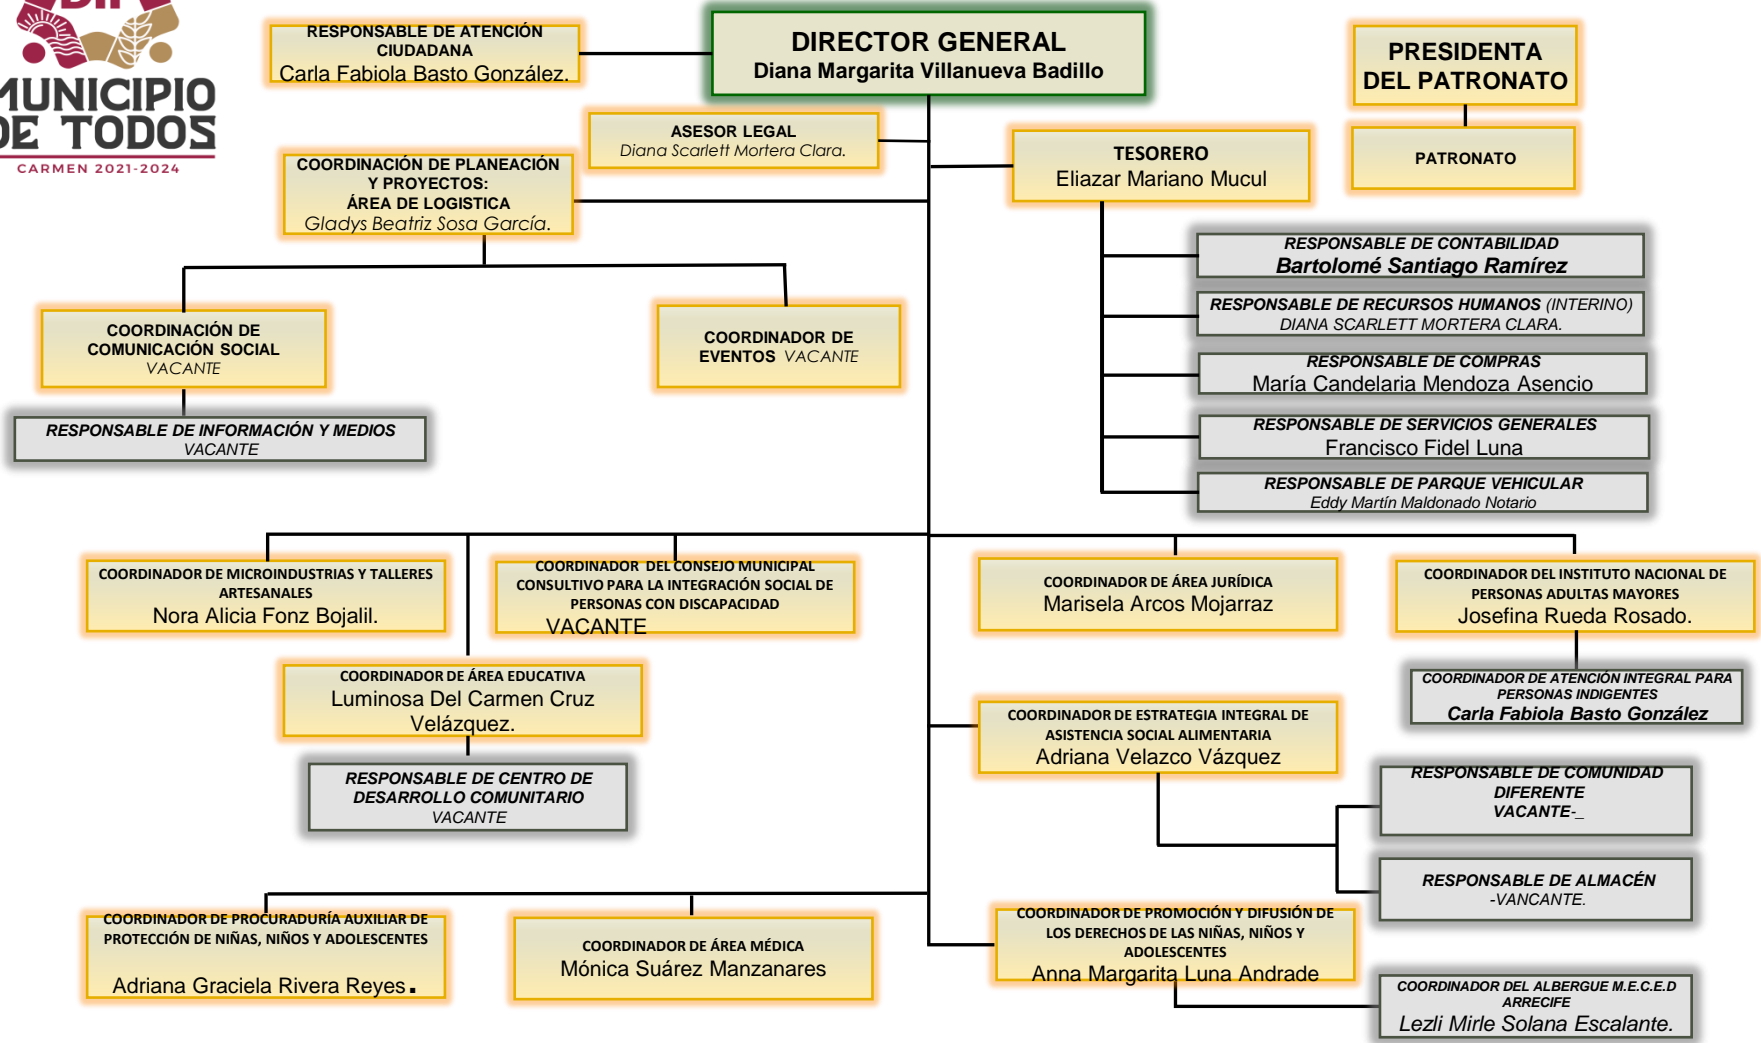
DIF
MUNICIPIO DE TODOS
CARMEN 2021-2024

RESPONSABLE DE ATENCIÓN CIUDADANA
Carla Fabiola Basto González.

DIRECTOR GENERAL
Diana Margarita Villanueva Badillo

PRESIDENTA DEL PATRONATO

PATRONATO

ASESOR LEGAL
Diana Scarlett Mortera Clara.

COORDINACIÓN DE PLANEACIÓN Y PROYECTOS:
ÁREA DE LOGISTICA
Gladys Beatriz Sosa García.

TESORERO
Eliazar Mariano Mucul

RESPONSABLE DE CONTABILIDAD
Bartolomé Santiago Ramírez

RESPONSABLE DE RECURSOS HUMANOS (INTERINO)
DIANA SCARLETT MORTERA CLARA.

RESPONSABLE DE COMPRAS
María Candelaria Mendoza Asencio

RESPONSABLE DE SERVICIOS GENERALES
Francisco Fidel Luna

RESPONSABLE DE PARQUE VEHICULAR
Eddy Martín Maldonado Notario

COORDINACIÓN DE COMUNICACIÓN SOCIAL
VACANTE

RESPONSABLE DE INFORMACIÓN Y MEDIOS
VACANTE

COORDINADOR DE EVENTOS VACANTE

COORDINADOR DE MICROINDUSTRIAS Y TALLERES ARTESANALES
Nora Alicia Fonz Bojalil.

COORDINADOR DEL CONSEJO MUNICIPAL CONSULTIVO PARA LA INTEGRACIÓN SOCIAL DE PERSONAS CON DISCAPACIDAD
VACANTE

COORDINADOR DE ÁREA JURÍDICA
Marisela Arcos Mojarraz

COORDINADOR DEL INSTITUTO NACIONAL DE PERSONAS ADULTAS MAYORES
Josefina Rueda Rosado.

COORDINADOR DE ATENCIÓN INTEGRAL PARA PERSONAS INDIGENTES
Carla Fabiola Basto González

COORDINADOR DE ÁREA EDUCATIVA
Luminosa Del Carmen Cruz Velázquez.

RESPONSABLE DE CENTRO DE DESARROLLO COMUNITARIO
VACANTE

COORDINADOR DE ESTRATEGIA INTEGRAL DE ASISTENCIA SOCIAL ALIMENTARIA
Adriana Velazco Vázquez

RESPONSABLE DE COMUNIDAD DIFERENTE
VACANTE-_

RESPONSABLE DE ALMACÉN
-VANCANTE.

COORDINADOR DE PROCURADURÍA AUXILIAR DE PROTECCIÓN DE NIÑAS, NIÑOS Y ADOLESCENTES
Adriana Graciela Rivera Reyes.

COORDINADOR DE ÁREA MÉDICA
Mónica Suárez Manzanares

COORDINADOR DE PROMOCIÓN Y DIFUSIÓN DE LOS DERECHOS DE LAS NIÑAS, NIÑOS Y ADOLESCENTES
Anna Margarita Luna Andrade

COORDINADOR DEL ALBERGUE M.E.C.E.D ARRECIFE
Lezli Mirle Solana Escalante.